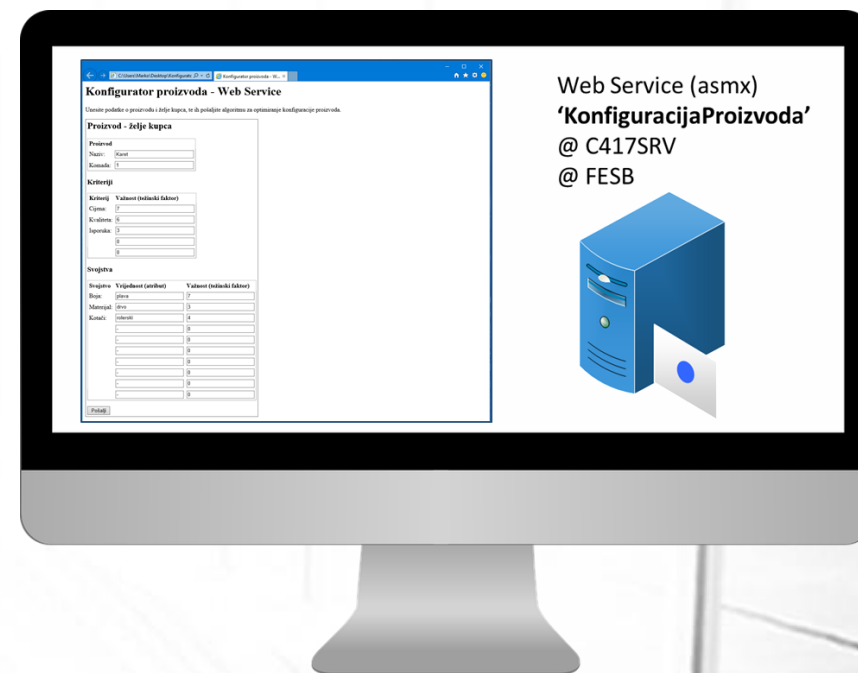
C:\Users\Marko\Desktop\Konfigurato   Konfigurator proizvoda - W...

Konfigurator proizvoda - Web Service

Unesite podatke o proizvodu i želje kupca, te ih pošaljite algoritmu za optimiranje konfiguracije proizvoda.

Proizvod - želje kupca

Proizvod

Naziv: Kanel
Komada: 1

Kriteriji

| Kriterij | Važnost (težinski faktor) |
|---|---|
| Cijena: | 7 |
| Kvaliteta: | 6 |
| Isporuka: | 3 |
| | 0 |
| | 0 |

Svojstva

| Svojstvo | Vrijednost (atribut) | Važnost (težinski faktor) |
|---|---|---|
| Boja: | plava | 7 |
| Materijal: | drvo | 3 |
| Kotači: | rolerski | 4 |
| | - | 0 |
| | - | 0 |
| | - | 0 |
| | - | 0 |
| | - | 0 |
| | - | 0 |
| | - | 0 |
| | - | 0 |

Pošalji

Web Service (asmx)
'KonfiguracijaProizvoda'
@ C417SRV
@ FESB